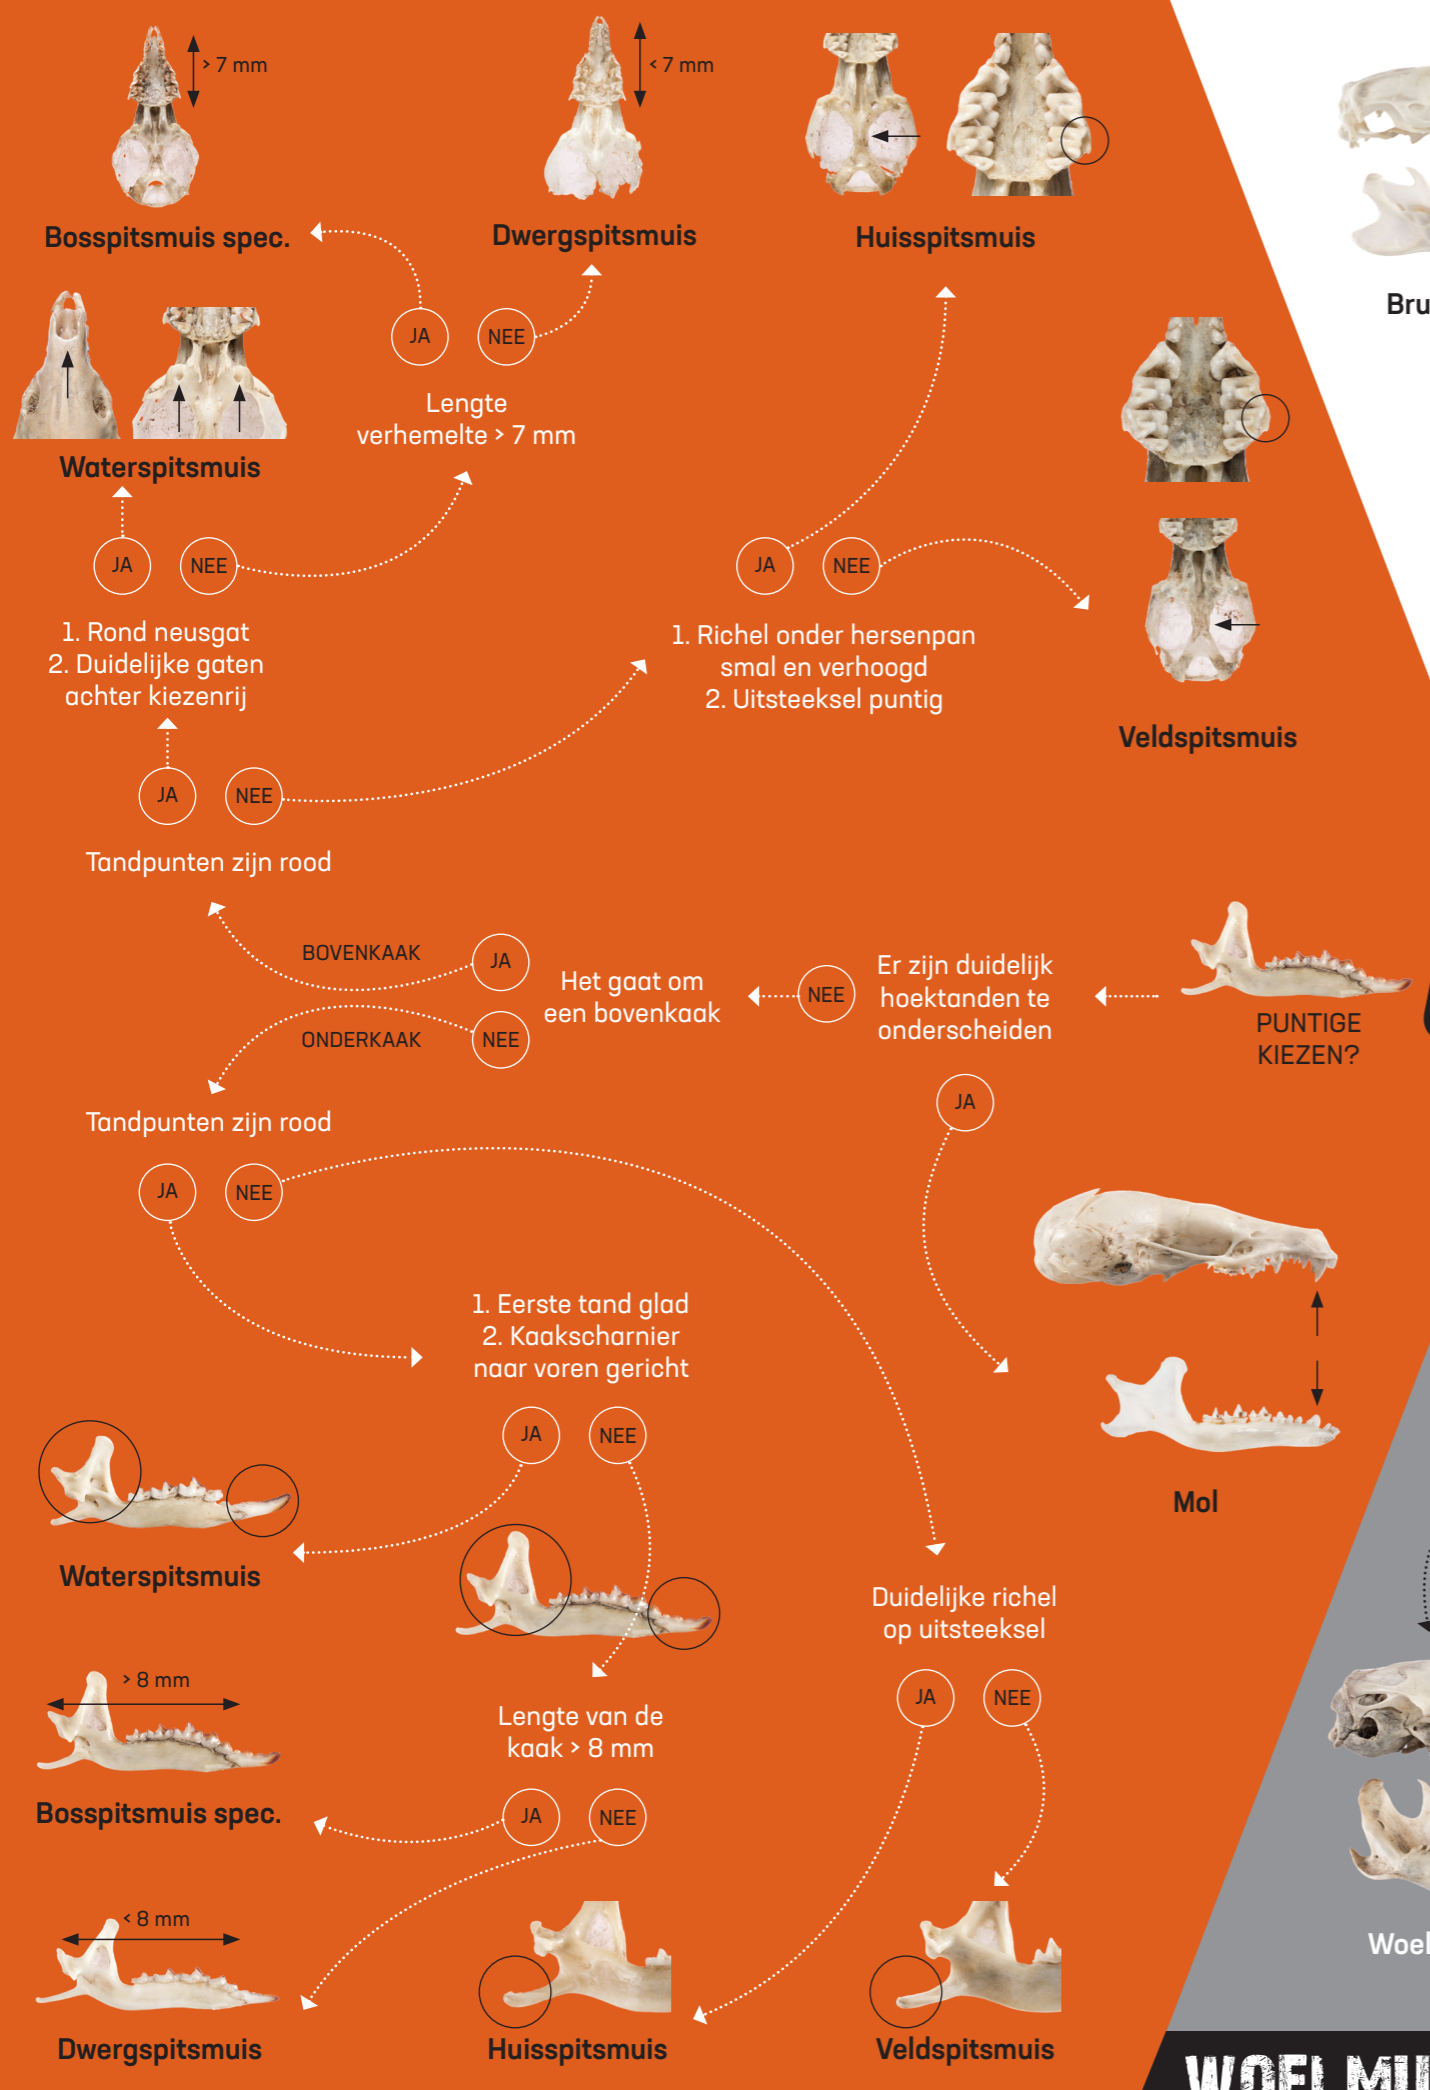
> 7 mm

Bosspitsmuis spec.

< 7 mm

Dwergspitsmuis

Huisspitsmuis

Bru

JA NEE

Lengte verhemelte > 7 mm

Waterspitsmuis

JA NEE

1. Rond neusgat
2. Duidelijke gaten achter kiezenrij

JA NEE

1. Richel onder hersenpan smal en verhoogd
2. Uitsteeksel puntig

Veldspitsmuis

JA NEE

Tandpunten zijn rood

BOVENKAAK JA

Het gaat om een bovenkaak

NEE

Er zijn duidelijk hoektanden te onderscheiden

PUNTIGE KIEZEN?

ONDERKAAK NEE

Tandpunten zijn rood

JA

JA NEE

1. Eerste tand glad
2. Kaakscharnier naar voren gericht

Mol

JA NEE

Waterspitsmuis

Duidelijke richel op uitsteeksel

> 8 mm

Lengte van de kaak > 8 mm

JA NEE

Bosspitsmuis spec.

JA NEE

< 8 mm

Woel

Dwergspitsmuis

Huisspitsmuis

Veldspitsmuis

WOELMU